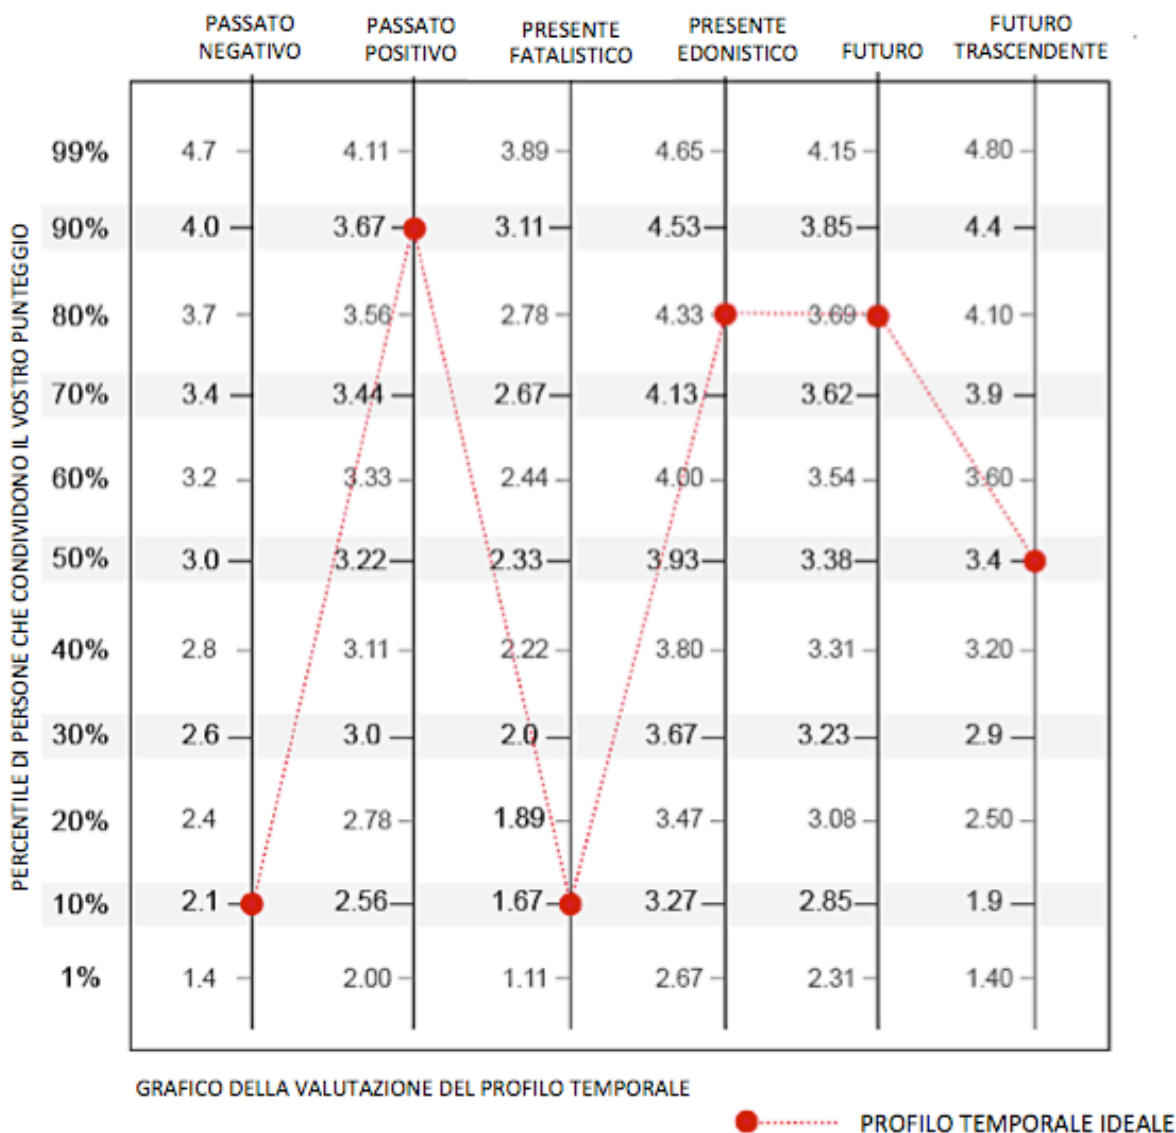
| | PASSATO NEGATIVO | PASSATO POSITIVO | PRESENTE FATALISTICO | PRESENTE EDONISTICO | FUTURO | FUTURO TRASCENDENTE |
|---|---|---|---|---|---|---|
| 99% | 4.7 | 4.11 | 3.89 | 4.65 | 4.15 | 4.80 |
| 90% | 4.0 | 3.67 | 3.11 | 4.53 | 3.85 | 4.4 |
| 80% | 3.7 | 3.56 | 2.78 | 4.33 | 3.69 | 4.10 |
| 70% | 3.4 | 3.44 | 2.67 | 4.13 | 3.62 | 3.9 |
| 60% | 3.2 | 3.33 | 2.44 | 4.00 | 3.54 | 3.60 |
| 50% | 3.0 | 3.22 | 2.33 | 3.93 | 3.38 | 3.4 |
| 40% | 2.8 | 3.11 | 2.22 | 3.80 | 3.31 | 3.20 |
| 30% | 2.6 | 3.0 | 2.0 | 3.67 | 3.23 | 2.9 |
| 20% | 2.4 | 2.78 | 1.89 | 3.47 | 3.08 | 2.50 |
| 10% | 2.1 | 2.56 | 1.67 | 3.27 | 2.85 | 1.9 |
| 1% | 1.4 | 2.00 | 1.11 | 2.67 | 2.31 | 1.40 |

PERCENTILE DI PERSONE CHE CONDIVIDONO IL VOSTRO PUNTEGGIO

GRAFICO DELLA VALUTAZIONE DEL PROFILO TEMPORALE

PROFILO TEMPORALE IDEALE